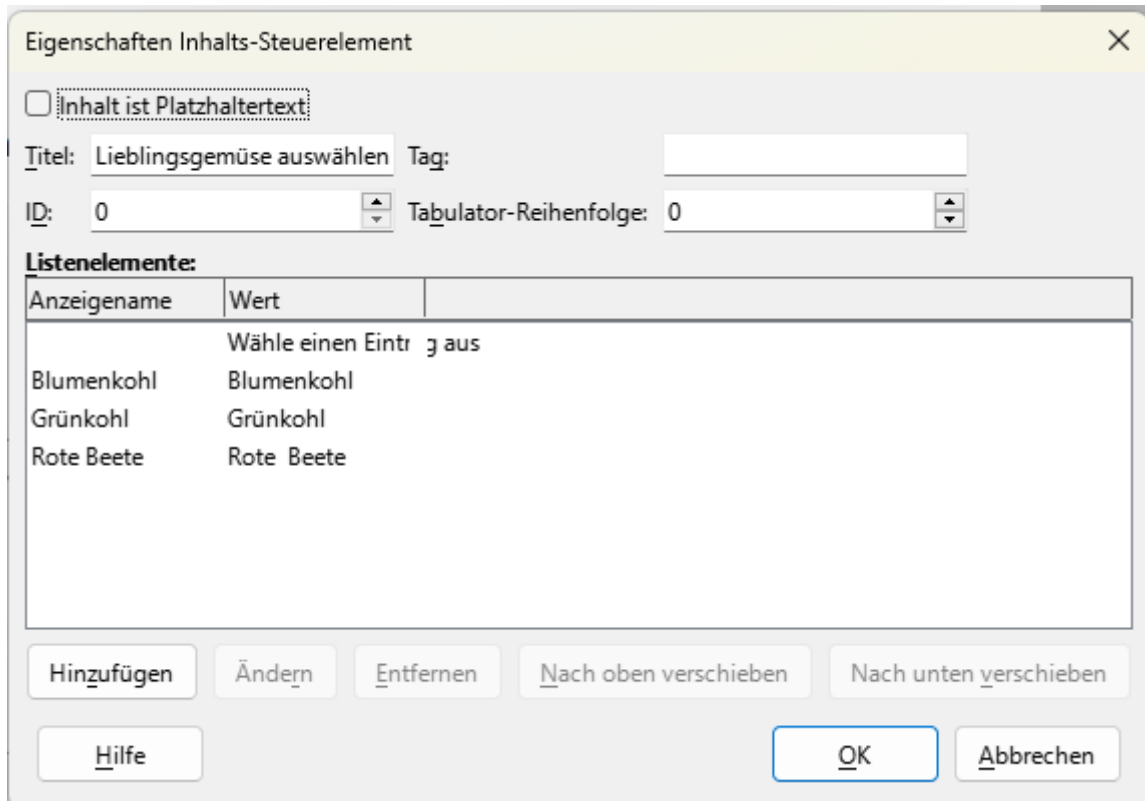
Eigenschaften Inhalts-Steuerelement

×

Inhalt ist Platzhaltertext

Titel: Lieblingsgemüse auswählen

Tag:

ID: 0

Tabulator-Reihenfolge: 0

Listenelemente:

| Anzeigename | Wert |
|---|---|
| | Wähle einen Eintr g aus |
| Blumenkohl | Blumenkohl |
| Grünkohl | Grünkohl |
| Rote Beete | Rote Beete |

Hinzufügen

Ändern

Entfernen

Nach oben verschieben

Nach unten verschieben

Hilfe

OK

Abbrechen